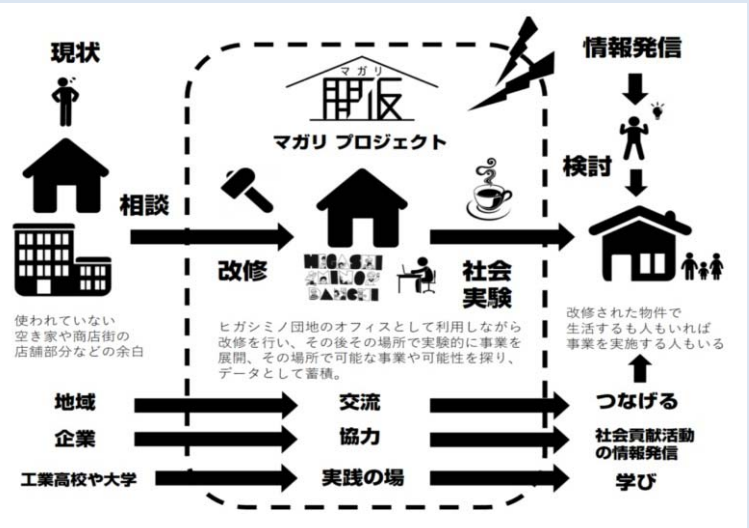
現状

相談

使われていない
空き家や商店街の
店舗部分などの余白

マガリ
マガリ プロジェクト

改修

HIGASHI SHIMONO BANCHI

社会
実験

ヒガシミノ団地のオフィスとして利用しながら改修を行い、その後その場所で実験的に事業を展開、その場所で可能な事業や可能性を探り、データとして蓄積。

情報発信

検討

改修された物件で
生活するも人もいれば
事業を実施する人もいる

地域
交流
企業
協力
工業高校や大学
実践の場

つなげる
社会貢献活動
の情報発信
学び